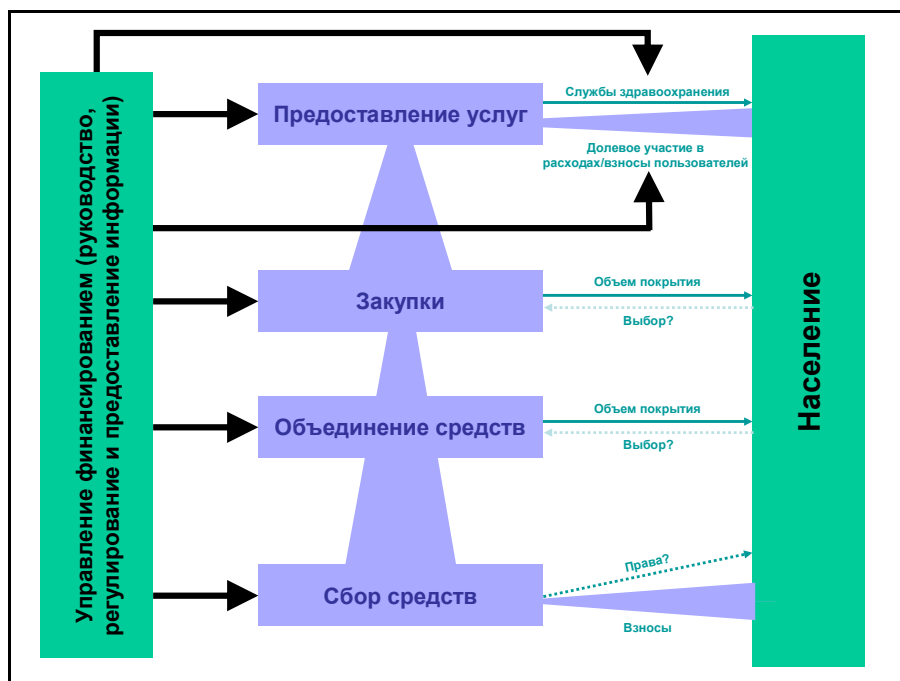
Управление финансированием (руководство, регулирование и предоставление информации)

Предоставление услуг

Службы здравоохранения

Долевое участие в расходах/взносы пользователей

Закупки

Объем покрытия

Выбор?

Объединение средств

Объем покрытия

Выбор?

Сбор средств

Права?

Взносы

Население